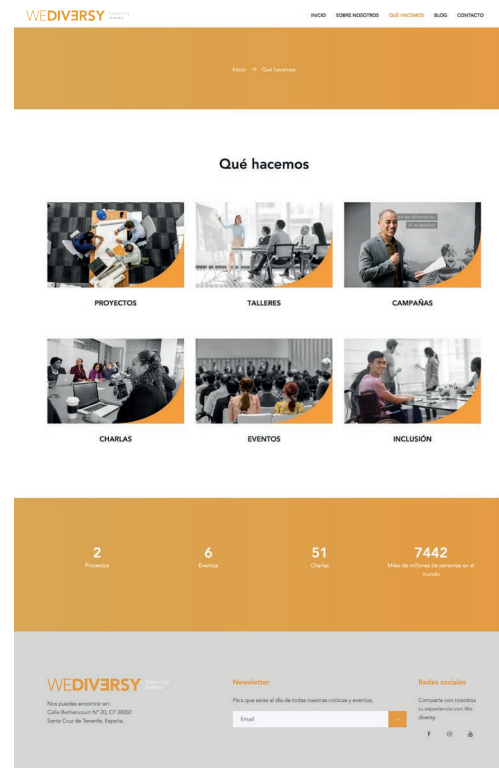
WEDIVERSY Supporting diversity

INICIO SOBRE NOSOTROS QUÉ HACEMOS BLOG CONTACTO

Inicio → Qué hacemos

Qué hacemos

En las diferencias... ¡El orgullo!

PROYECTOS

TALLERES

CAMPAÑAS

CHARLAS

EVENTOS

INCLUSIÓN

2
Proyectos

6
Eventos

51
Charlas

7442
Miles de millones de personas en el mundo

WEDIVERSY Supporting diversity

Nos puedes encontrar en:
Calle Bethencourt Nº 20, CP 38002
Santa Cruz de Tenerife, España.

Newsletter

Para que estes al día de todas nuestras noticias y eventos.

Email

Redes sociales

Comparte con nosotros tu experiencia con We diversy.